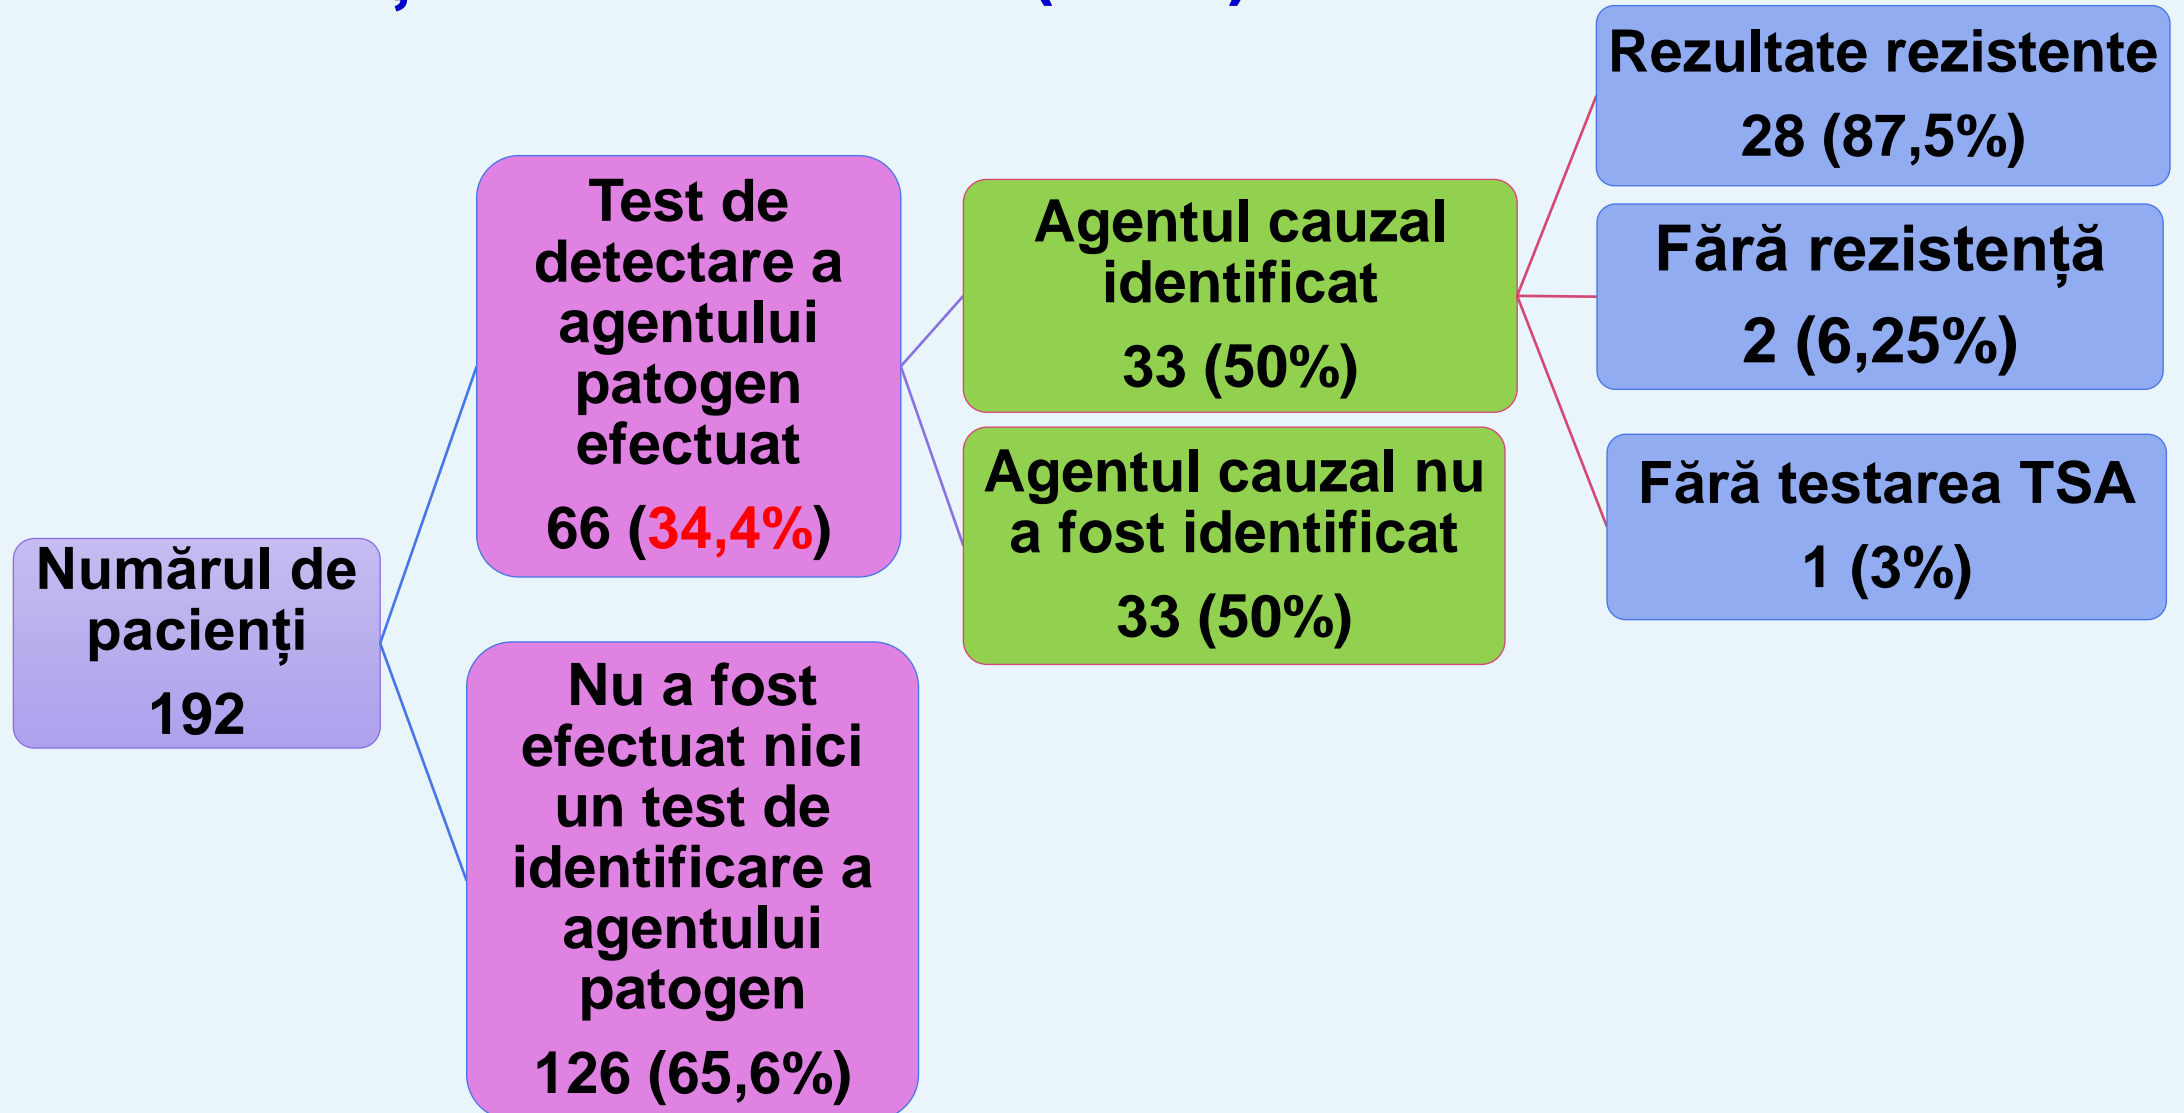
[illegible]

Numărul de pacienți
192

Test de detectare a agentului patogen efectuat
66 (34,4%)

Nu a fost efectuat nici un test de identificare a agentului patogen
126 (65,6%)

Agentul cauzal identificat
33 (50%)

Agentul cauzal nu a fost identificat
33 (50%)

Rezultate rezistente
28 (87,5%)

Fără rezistență
2 (6,25%)

Fără testarea TSA
1 (3%)